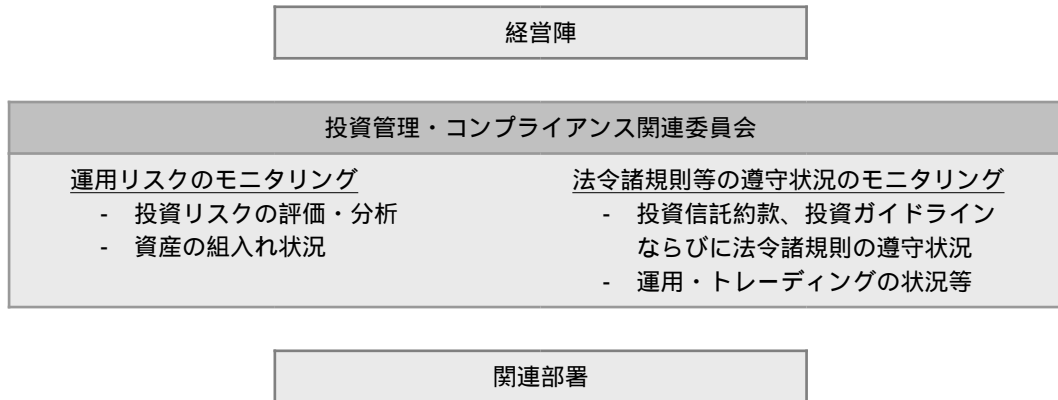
経営陣

投資管理・コンプライアンス関連委員会

運用リスクのモニタリング
- 投資リスクの評価・分析
- 資産の組入れ状況

法令諸規則等の遵守状況のモニタリング
- 投資信託約款、投資ガイドラインならびに法令諸規則の遵守状況
- 運用・トレーディングの状況等

関連部署